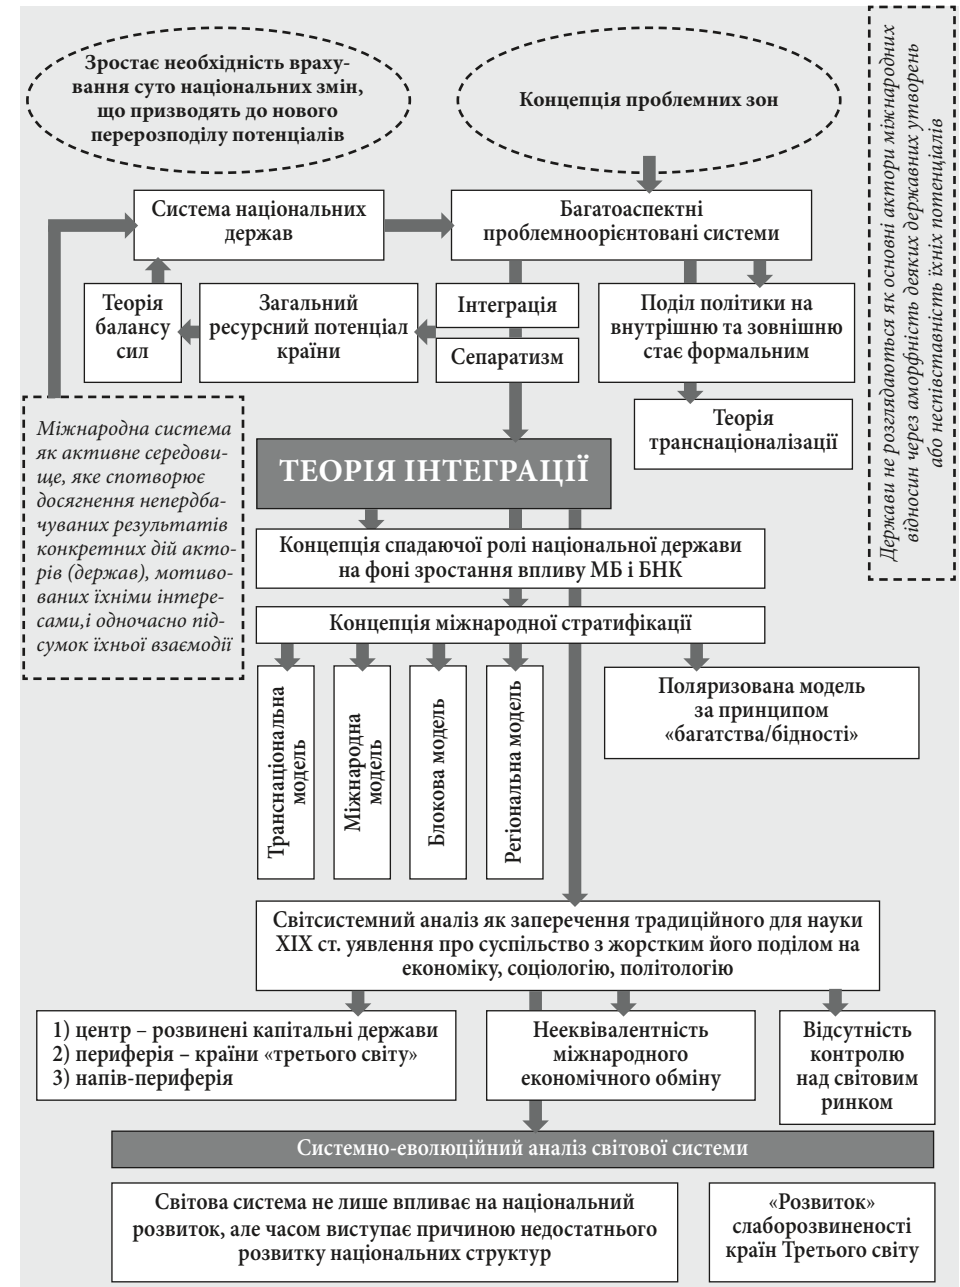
Зростає необхідність врахування суто національних змін, що призводять до нового перерозподілу потенціалів

Концепція проблемних зон

Держави не розглядаються як основні актори міжнародних відносин через аморфність деяких державних утворень або неспівставність їхніх потенціалів

Система національних держав

Багатоаспектні проблемноорієнтовані системи

Теорія балансу сил

Загальний ресурсний потенціал країни

Інтеграція

Сепаратизм

Поділ політики на внутрішню та зовнішню стає формальним

Теорія транснаціоналізації

Міжнародна система як активне середовище, яке спотворює досягнення непердбачуваних результатів конкретних дій акторів (держав), мотивованих їхніми інтересами,і одночасно підсумок їхньої взаємодії

ТЕОРІЯ ІНТЕГРАЦІЇ

Концепція спадаючої ролі національної держави на фоні зростання впливу МБ і БНК

Концепція міжнародної стратифікації

Транснаціональна модель

Міжнародна модель

Блокова модель

Регіональна модель

Поляризована модель за принципом «багатства/бідності»

Світсистемний аналіз як заперечення традиційного для науки XIX ст. уявлення про суспільство з жорстким його поділом на економіку, соціологію, політологію

1) центр – розвинені капітальні держави
2) периферія – країни «третього світу»
3) напів-периферія

Нееквівалентність міжнародного економічного обміну

Відсутність контролю над світовим ринком

Системно-еволюційний аналіз світової системи

Світова система не лише впливає на національний розвиток, але часом виступає причиною недостатнього розвитку національних структур

«Розвиток» слаборозвиненості країн Третього світу